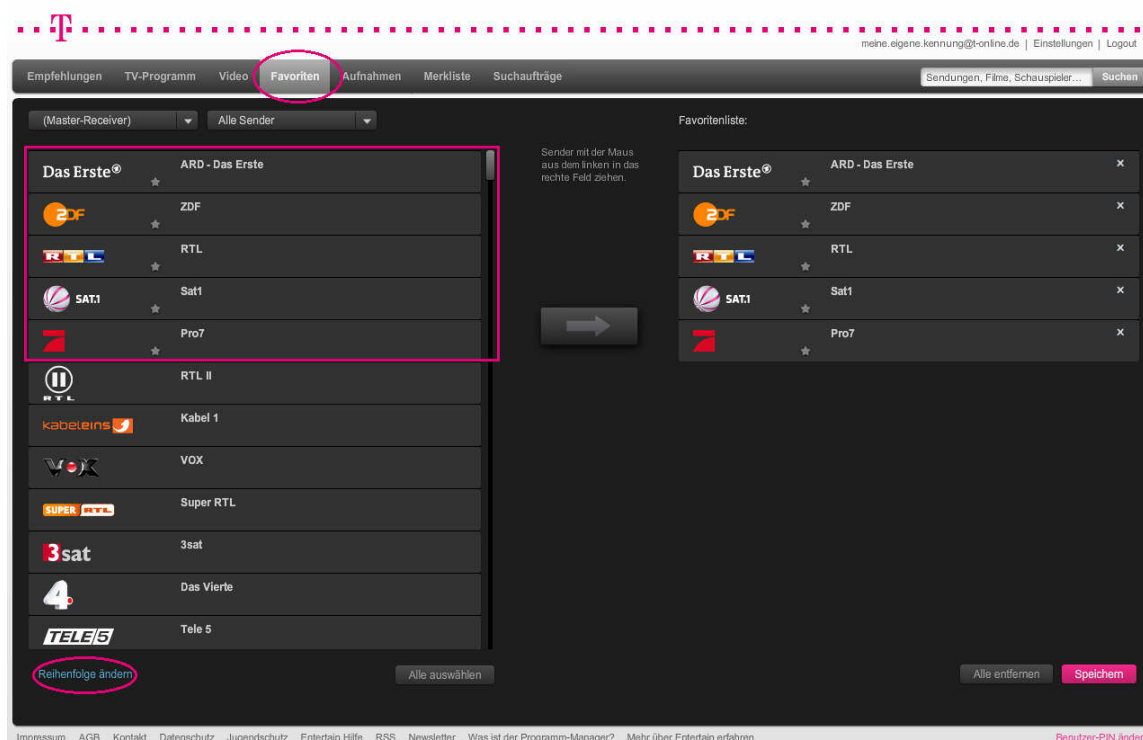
T

meine.eigene.kennung@t-online.de | Einstellungen | Logout

Empfehlungen TV-Programm Video Favoriten Aufnahmen Merkliste Suchaufträge

Sendungen, Filme, Schauspieler... Suchen

(Master-Receiver) Alle Sender

Das Erste® ARD - Das Erste
ZDF ZDF
RTL RTL
SAT.1 Sat1
Pro7
RTL RTL II
kabeleins Kabel 1
VOX VOX
SUPER RTL Super RTL
3sat 3sat
4 Das Vierte
TELE 5 Tele 5

Sender mit der Maus aus dem linken in das rechte Feld ziehen.

Favoritenliste:

Das Erste® ARD - Das Erste ×
ZDF ZDF ×
RTL RTL ×
SAT.1 Sat1 ×
Pro7 ×

Reihenfolge ändern
Alle auswählen
Alle entfernen
Speichern

Impressum AGB Kontakt Datenschutz Jugendschutz Entertain Hilfe RSS Newsletter Was ist der Programm-Manager? Mehr über Entertain erfahren Benutzer-PIN änder